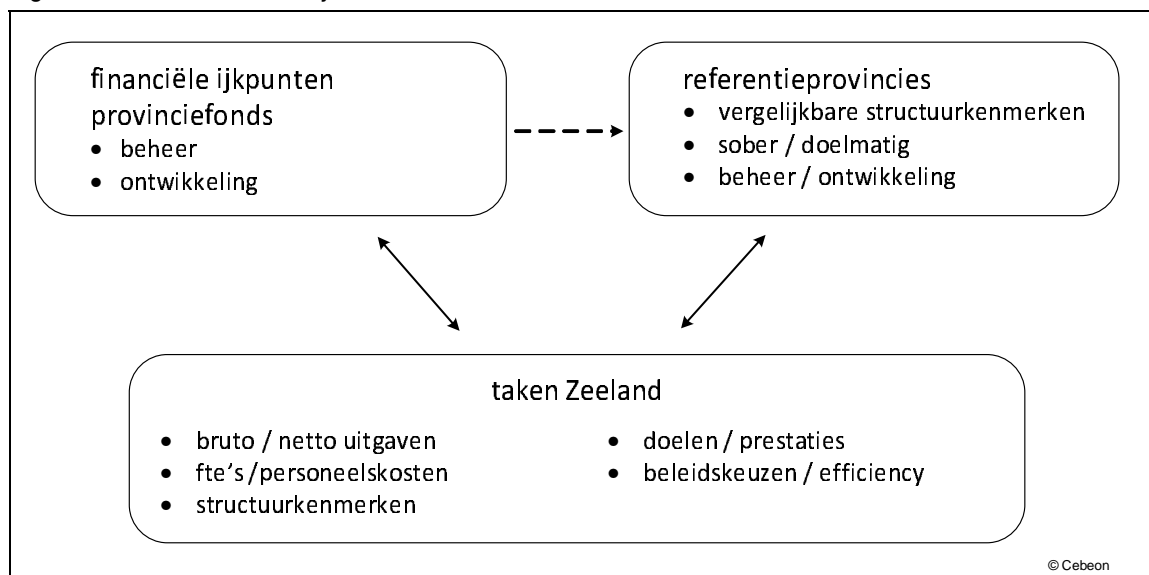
financiële ijkpunten provinciefonds
- beheer
- ontwikkeling

referentieprovincies
- vergelijkbare structuurkenmerken
- sober / doelmatig
- beheer / ontwikkeling

taken Zeeland
- bruto / netto uitgaven
- fte's /personeelskosten
- structuurkenmerken

- doelen / prestaties
- beleidskeuzen / efficiency

© Cebeon